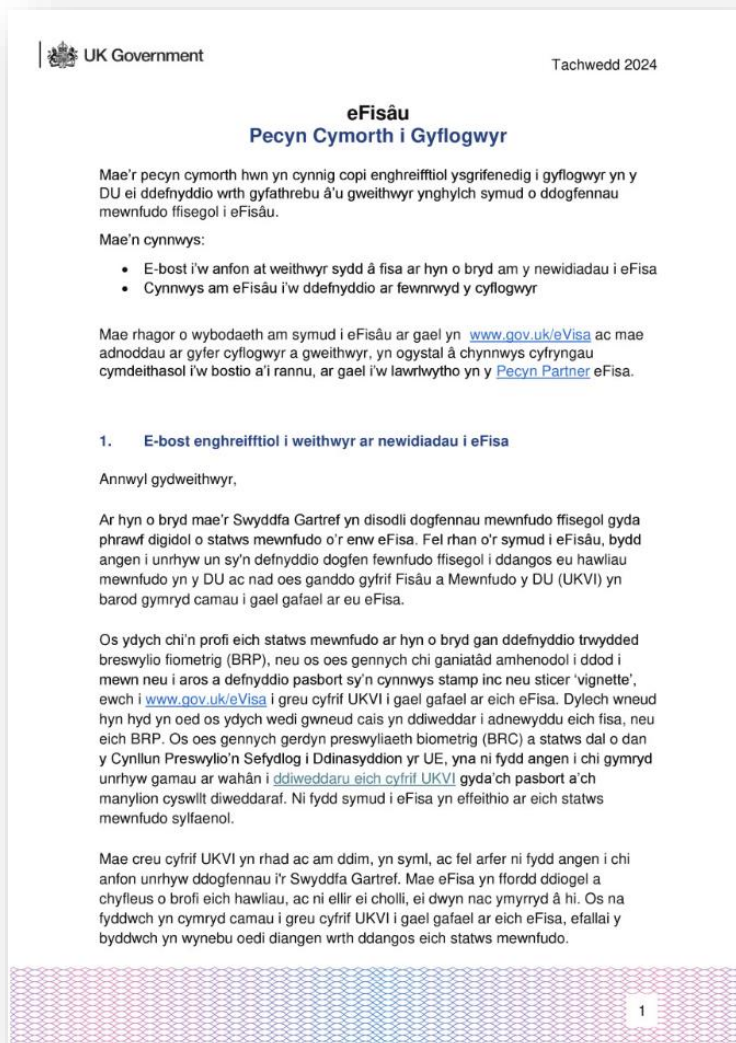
UK Government

Tachwedd 2024

eFisâu
Pecyn Cymorth i Gyflogwyr

Mae'r pecyn cymorth hwn yn cynnig copi enghreifftiol ysgrifenedig i gyflogwyr yn y DU ei ddefnyddio wrth gyfathrebu â'u gweithwyr ynghylch symud o ddogfennau mewnfudo ffisegol i eFisâu.

Mae'n cynnwys:

- E-bost i'w anfon at weithwyr sydd â fisa ar hyn o bryd am y newidiadau i eFisa
- Cynnwys am eFisâu i'w ddefnyddio ar fewnrwyd y cyflogwyr

Mae rhagor o wybodaeth am symud i eFisâu ar gael yn www.gov.uk/eVisa ac mae adnoddau ar gyfer cyflogwyr a gweithwyr, yn ogystal â chynnwys cyfryngau cymdeithasol i'w bostio a'i rannu, ar gael i'w lawrlwytho yn y Pecyn Partner eFisa.

1. E-bost enghreifftiol i weithwyr ar newidiadau i eFisa

Annwyl gydweithwyr,

Ar hyn o bryd mae'r Swyddfa Gartref yn disodli dogfennau mewnfudo ffisegol gyda phrawf digidol o statws mewnfudo o'r enw eFisa. Fel rhan o'r symud i eFisâu, bydd angen i unrhyw un sy'n defnyddio dogfen fewnfudo ffisegol i ddangos eu hawliau mewnfudo yn y DU ac nad oes ganddo gyfrif Fisâu a Mewnfudo y DU (UKVI) yn barod gymryd camau i gael gafael ar eu eFisa.

Os ydych chi'n profi eich statws mewnfudo ar hyn o bryd gan ddefnyddio trwydded breswylio fiometrig (BRP), neu os oes gennych chi ganiatâd amhenodol i ddod i mewn neu i aros a defnyddio pasbort sy'n cynnwys stamp inc neu sticer 'vignette', ewch i www.gov.uk/eVisa i greu cyfrif UKVI i gael gafael ar eich eFisa. Dylech wneud hyn hyd yn oed os ydych wedi gwneud cais yn ddiweddar i adnewyddu eich fisa, neu eich BRP. Os oes gennych gerdyn preswyliaeth biometrig (BRC) a statws dal o dan y Cynllun Preswylio'n Sefydlog i Ddinasyddion yr UE, yna ni fydd angen i chi gymryd unrhyw gamau ar wahân i ddiweddaru eich cyfrif UKVI gyda'ch pasbort a'ch manylion cyswllt diweddaraf. Ni fydd symud i eFisa yn effeithio ar eich statws mewnfudo sylfaenol.

Mae creu cyfrif UKVI yn rhad ac am ddim, yn syml, ac fel arfer ni fydd angen i chi anfon unrhyw ddogfennau i'r Swyddfa Gartref. Mae eFisa yn ffordd ddiogel a chyfleus o brofi eich hawliau, ac ni ellir ei cholli, ei dwyn nac ymyrryd â hi. Os na fyddwch yn cymryd camau i greu cyfrif UKVI i gael gafael ar eich eFisa, efallai y byddwch yn wynebu oedi diangen wrth ddangos eich statws mewnfudo.

1